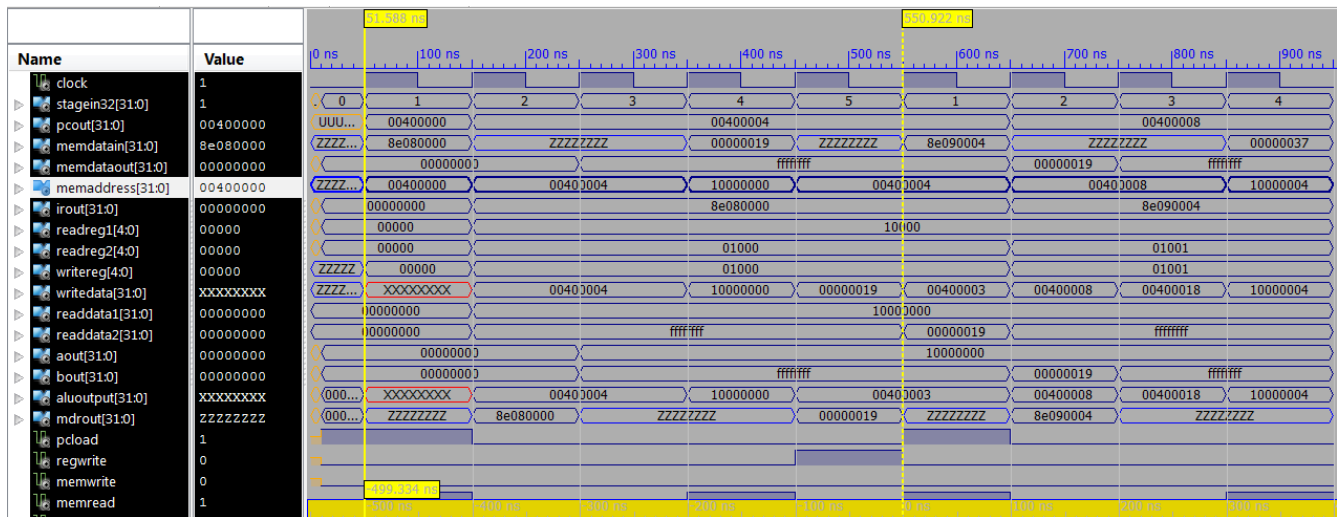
| Name | Value |
|---|---|
| clock | 1 |
| stagein32[31:0] | 1 |
| pcout[31:0] | 00400000 |
| memdatain[31:0] | 8e080000 |
| memdataout[31:0] | 00000000 |
| memaddress[31:0] | 00400000 |
| irout[31:0] | 00000000 |
| readreg1[4:0] | 00000 |
| readreg2[4:0] | 00000 |
| writereg[4:0] | 00000 |
| writedata[31:0] | XXXXXXXX |
| readdata1[31:0] | 00000000 |
| readdata2[31:0] | 00000000 |
| aout[31:0] | 00000000 |
| bout[31:0] | 00000000 |
| aluoutput[31:0] | XXXXXXXX |
| mdrout[31:0] | ZZZZZZZZ |
| pcload | 1 |
| regwrite | 0 |
| memwrite | 0 |
| memread | 1 |

51.588 ns
550.922 ns
0 ns 100 ns 200 ns 300 ns 400 ns 500 ns 600 ns 700 ns 800 ns 900 ns

0 1 2 3 4 5 1 2 3 4
UUU... 00400000 00400004 00400008
ZZZZ... 8e080000 ZZZZZZZZ 00000019 ZZZZZZZZ 8e090004 ZZZZZZZZ 00000037
00000000 ffffffff 00000019 ffffffff
ZZZZ... 00400000 00400004 10000000 00400004 00400008 10000004
00000000 8e080000 8e090004
00000 10000
00000 01000 01001
ZZZZZ 00000 01000 01001
ZZZZ... XXXXXXXX 00400004 10000000 00000019 00400003 00400008 00400018 10000004
00000000 10000000
00000000 ffffffff 00000019 ffffffff
00000000 10000000
00000000 ffffffff 00000019 ffffffff
000... XXXXXXXX 00400004 10000000 00400003 00400008 00400018 10000004
000... ZZZZZZZZ 8e080000 ZZZZZZZZ 00000019 ZZZZZZZZ 8e090004 ZZZZZZZZ

-499.334 ns
-500 ns -400 ns -300 ns -200 ns -100 ns 0 ns 100 ns 200 ns 300 ns